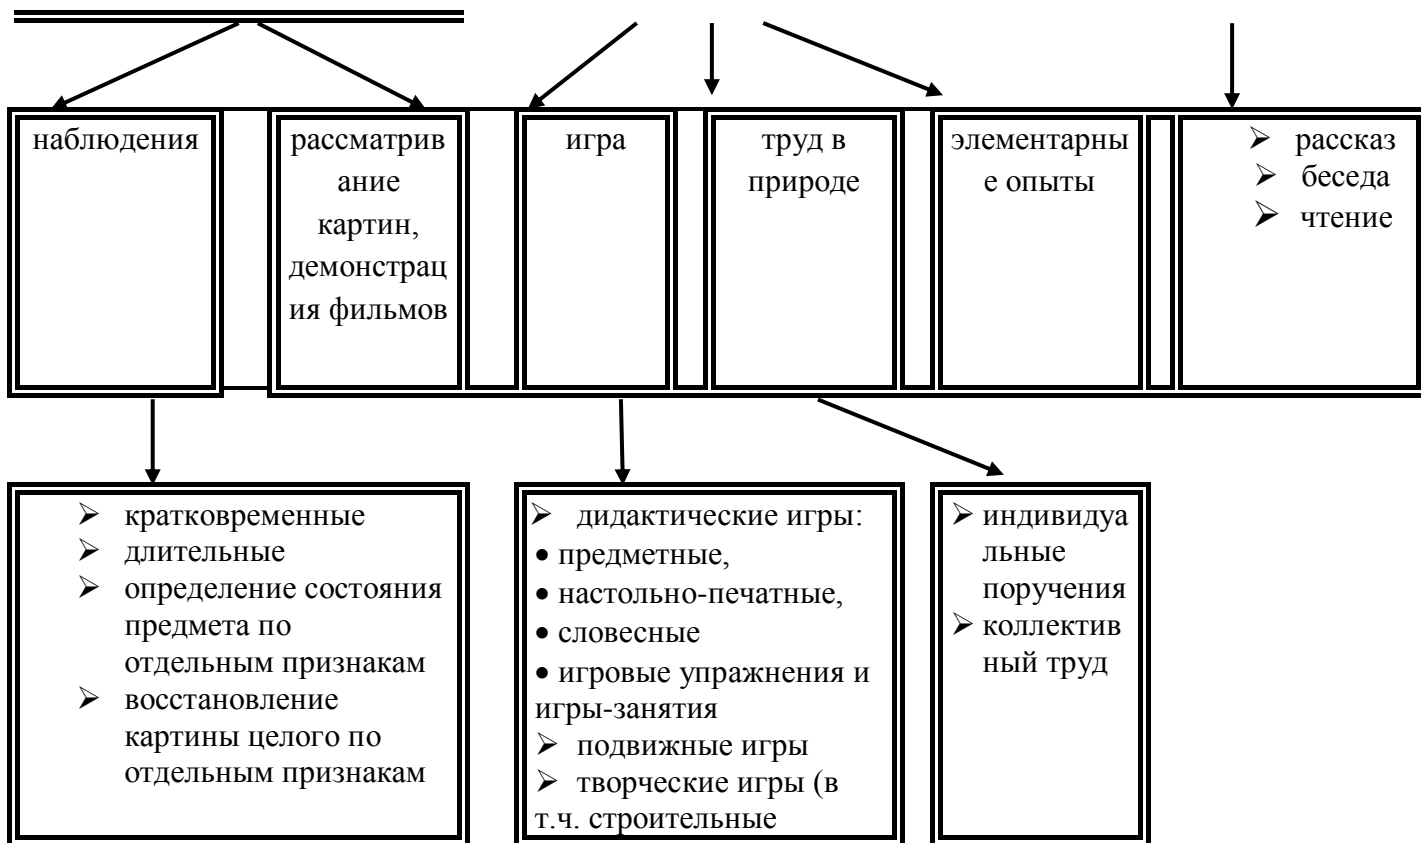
наблюдения

рассматривание картин, демонстрация фильмов

игра

труд в природе

элементарные опыты

- рассказ
- беседа
- чтение

- кратковременные
- длительные
- определение состояния предмета по отдельным признакам
- восстановление картины целого по отдельным признакам

- дидактические игры:
• предметные,
• настольно-печатные,
• словесные
• игровые упражнения и игры-занятия
- подвижные игры
- творческие игры (в т.ч. строительные

- индивидуальные поручения
- коллективный труд